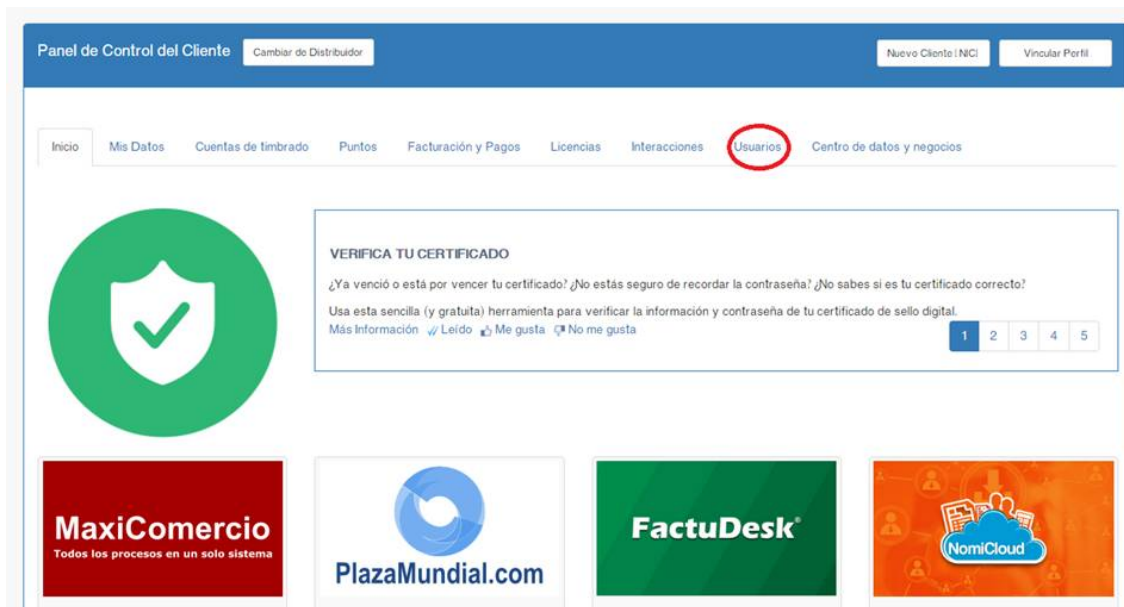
Panel de Control del Cliente
Cambiar de Distribuidor
Nuevo Cliente | NIC|
Vincular Perfil

Inicio
Mis Datos
Cuentas de timbrado
Puntos
Facturación y Pagos
Licencias
Interacciones
Usuarios
Centro de datos y negocios

VERIFICA TU CERTIFICADO

¿Ya venció o está por vencer tu certificado? ¿No estás seguro de recordar la contraseña? ¿No sabes si es tu certificado correcto?

Usa esta sencilla (y gratuita) herramienta para verificar la información y contraseña de tu certificado de sello digital.
Más Información Leído Me gusta No me gusta

1 2 3 4 5

MaxiComercio
Todos los procesos en un solo sistema

PlazaMundial.com

FactuDesk®

NomiCloud